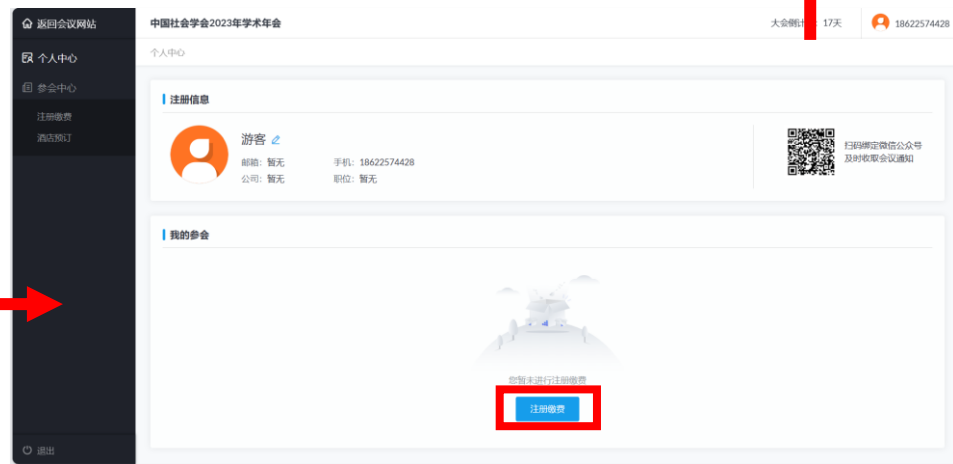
返回会议网站
个人中心
参会中心
注册缴费
酒店预订
退出

中国社会学会2023年学术年会
大会倒计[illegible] 17天
18622574428
个人中心

注册信息
游客
邮箱：暂无
手机：18622574428
公司：暂无
职位：暂无
扫码绑定微信公众号
及时收取会议通知

我的参会
您暂未进行注册缴费
注册缴费